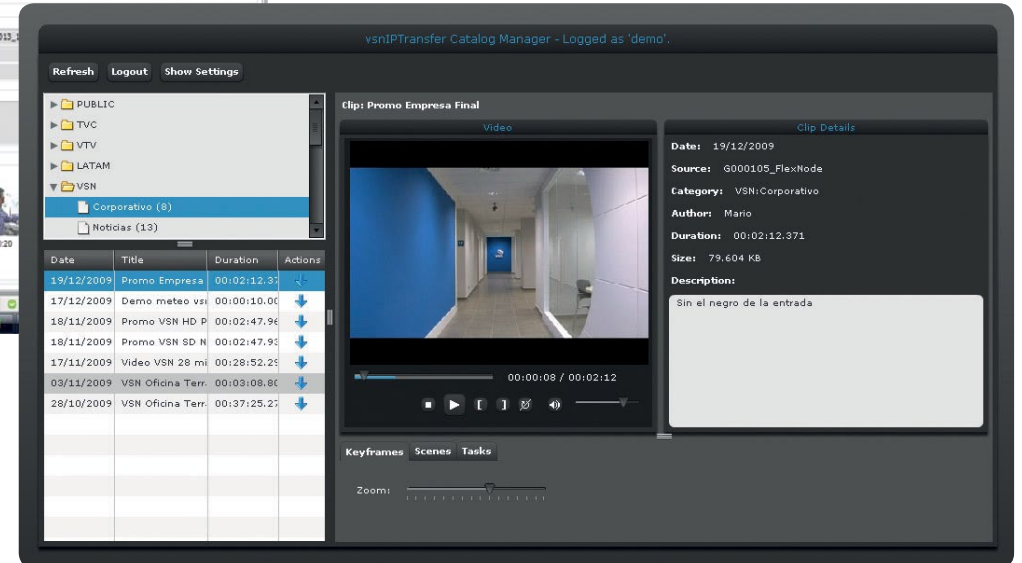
vsnIPTransfer Catalog Manager - Logged as 'demo'.

Refresh Logout Show Settings

PUBLIC
TVC
VTV
LATAM
VSN
Corporativo (8)
Noticias (13)

| Date | Title | Duration | Actions |
|---|---|---|---|
| 19/12/2009 | Promo Empresa | 00:02:12.37 | |
| 17/12/2009 | Demo meteo vsı | 00:00:10.00 | |
| 18/11/2009 | Promo VSN HD P | 00:02:47.96 | |
| 18/11/2009 | Promo VSN SD N | 00:02:47.93 | |
| 17/11/2009 | Video VSN 28 mi | 00:28:52.29 | |
| 03/11/2009 | VSN Oficina Terr | 00:03:08.80 | |
| 28/10/2009 | VSN Oficina Terr | 00:37:25.27 | |

Clip: Promo Empresa Final

Video

00:00:08 / 00:02:12

Clip Details

Date: 19/12/2009
Source: G000105_FlexNode
Category: VSN:Corporativo
Author: Mario
Duration: 00:02:12.371
Size: 79.604 KB
Description:
Sin el negro de la entrada

Keyframes Scenes Tasks

Zoom: